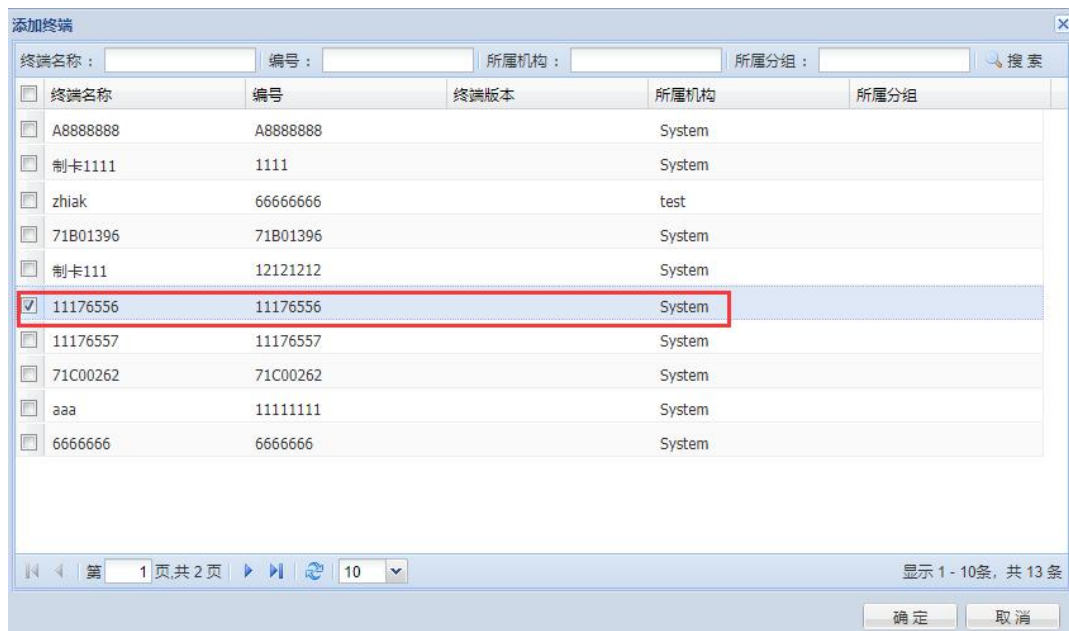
添加终端

终端名称： 编号： 所属机构： 所属分组： 搜索

| 终端名称 | 编号 | 终端版本 | 所属机构 | 所属分组 |
|---|---|---|---|---|
| A8888888 | A8888888 | | System | |
| 制卡1111 | 1111 | | System | |
| zhiak | 66666666 | | test | |
| 71B01396 | 71B01396 | | System | |
| 制卡111 | 12121212 | | System | |
| 11176556 | 11176556 | | System | |
| 11176557 | 11176557 | | System | |
| 71C00262 | 71C00262 | | System | |
| aaa | 11111111 | | System | |
| 6666666 | 6666666 | | System | |

第 1 页,共 2 页 10

显示 1 - 10条，共 13 条

确定 取消